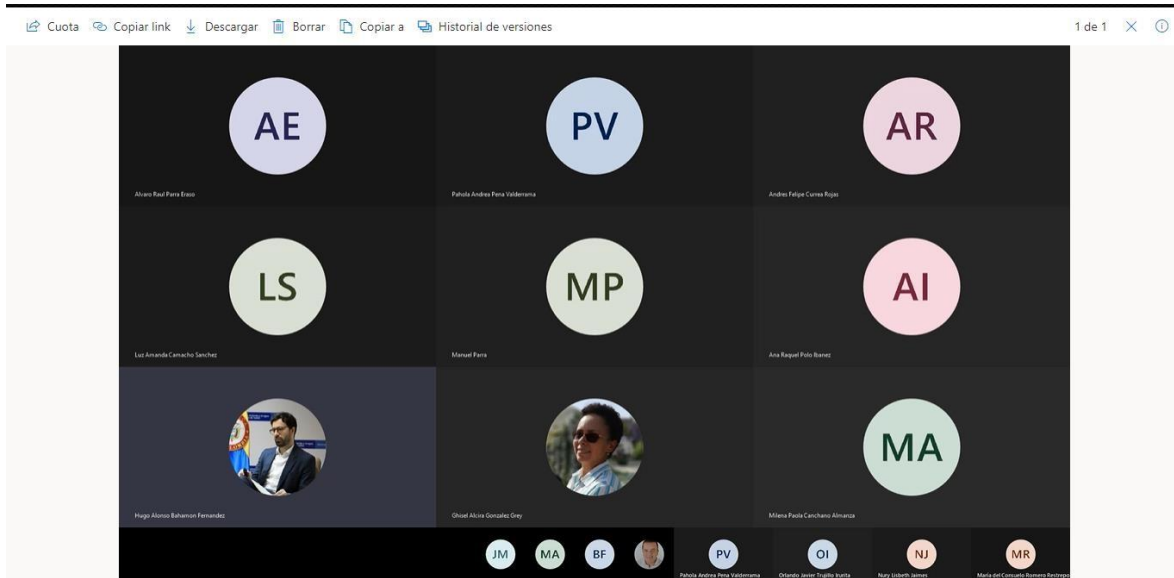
Cuota Copiar link Descargar Borrar Copiar a Historial de versiones

1 de 1

AE
Alvaro Raul Parra Erazo

PV
Pahola Andrea Pena Valderrama

AR
Andres Felipe Currea Rojas

LS
Luz Amanda Camacho Sanchez

MP
Manuel Parra

AI
Ana Raquel Polo Ibanez

Hugo Alonso Bahamon Fernandez

Ghisel Alcira Gonzalez Grey

MA
Milena Paola Canchano Almanza

JM
MA
BF
PV
Pahola Andrea Pena Valderrama
OI
Orlando Javier Trujillo Iturita
NJ
Nury Lizbeth Jaimes
MR
Maria del Consuelo Romero Restrepo